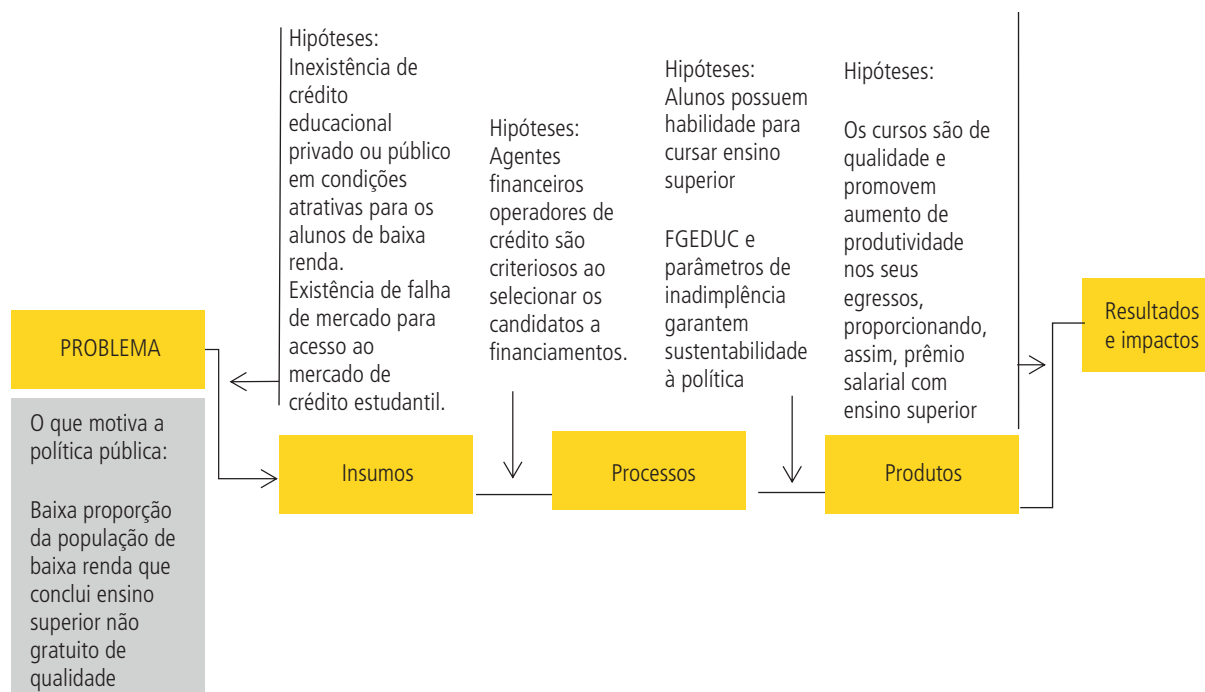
PROBLEMA

O que motiva a política pública:

Baixa proporção da população de baixa renda que conclui ensino superior não gratuito de qualidade

Hipóteses:
Inexistência de crédito educacional privado ou público em condições atrativas para os alunos de baixa renda.
Existência de falha de mercado para acesso ao mercado de crédito estudantil.

Insumos

Hipóteses:
Agentes financeiros operadores de crédito são criteriosos ao selecionar os candidatos a financiamentos.

Processos

Hipóteses:
Alunos possuem habilidade para cursar ensino superior

FGEDUC e parâmetros de inadimplência garantem sustentabilidade à política

Produtos

Hipóteses:

Os cursos são de qualidade e promovem aumento de produtividade nos seus egressos, proporcionando, assim, prêmio salarial com ensino superior

Resultados e impactos